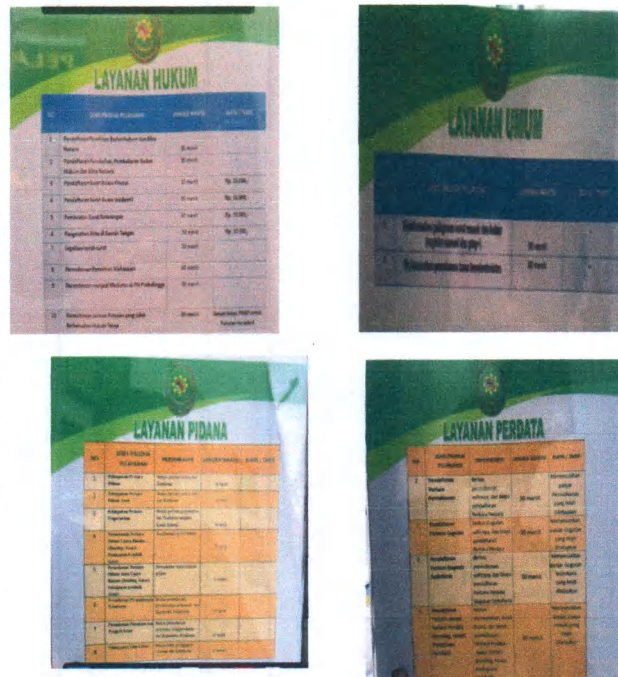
LAYANAN HUKUM

| NO | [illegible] | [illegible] | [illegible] |
|---|---|---|---|
| 1 | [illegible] | | |
| 2 | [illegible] | 15 menit | |
| 3 | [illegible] | 15 menit | Rp. 10.000,- |
| 4 | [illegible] | 15 menit | Rp. 10.000,- |
| 5 | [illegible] | 15 menit | Rp. 10.000,- |
| 6 | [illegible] | 15 menit | Rp. 10.000,- |
| 7 | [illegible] | 15 menit | |
| 8 | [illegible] | 15 menit | |
| 9 | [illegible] | 15 menit | |
| 10 | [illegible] | 30 menit | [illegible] |

LAYANAN UMUM

| NO | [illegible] | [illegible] | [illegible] |
|---|---|---|---|
| 1 | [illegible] | 30 menit | |
| 2 | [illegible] | 30 menit | |

LAYANAN PIDANA

| NO | JENIS PELAYANAN PELAYANAN | PERSYARATAN | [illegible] | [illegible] |
|---|---|---|---|---|
| 1 | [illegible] | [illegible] | 10 menit | |
| 2 | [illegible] | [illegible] | | |
| 3 | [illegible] | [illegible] | 10 menit | |
| 4 | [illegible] | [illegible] | | |
| 5 | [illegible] | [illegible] | | |
| 6 | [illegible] | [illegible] | | |
| 7 | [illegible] | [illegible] | 10 menit | |
| 8 | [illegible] | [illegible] | | |

LAYANAN PERDATA

| NO | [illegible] | PERSYARATAN | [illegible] | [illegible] |
|---|---|---|---|---|
| 1 | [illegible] | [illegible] | 30 menit | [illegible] |
| 2 | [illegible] | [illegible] | 30 menit | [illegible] |
| 3 | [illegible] | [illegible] | 30 menit | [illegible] |
| 4 | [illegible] | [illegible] | 30 menit | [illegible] |